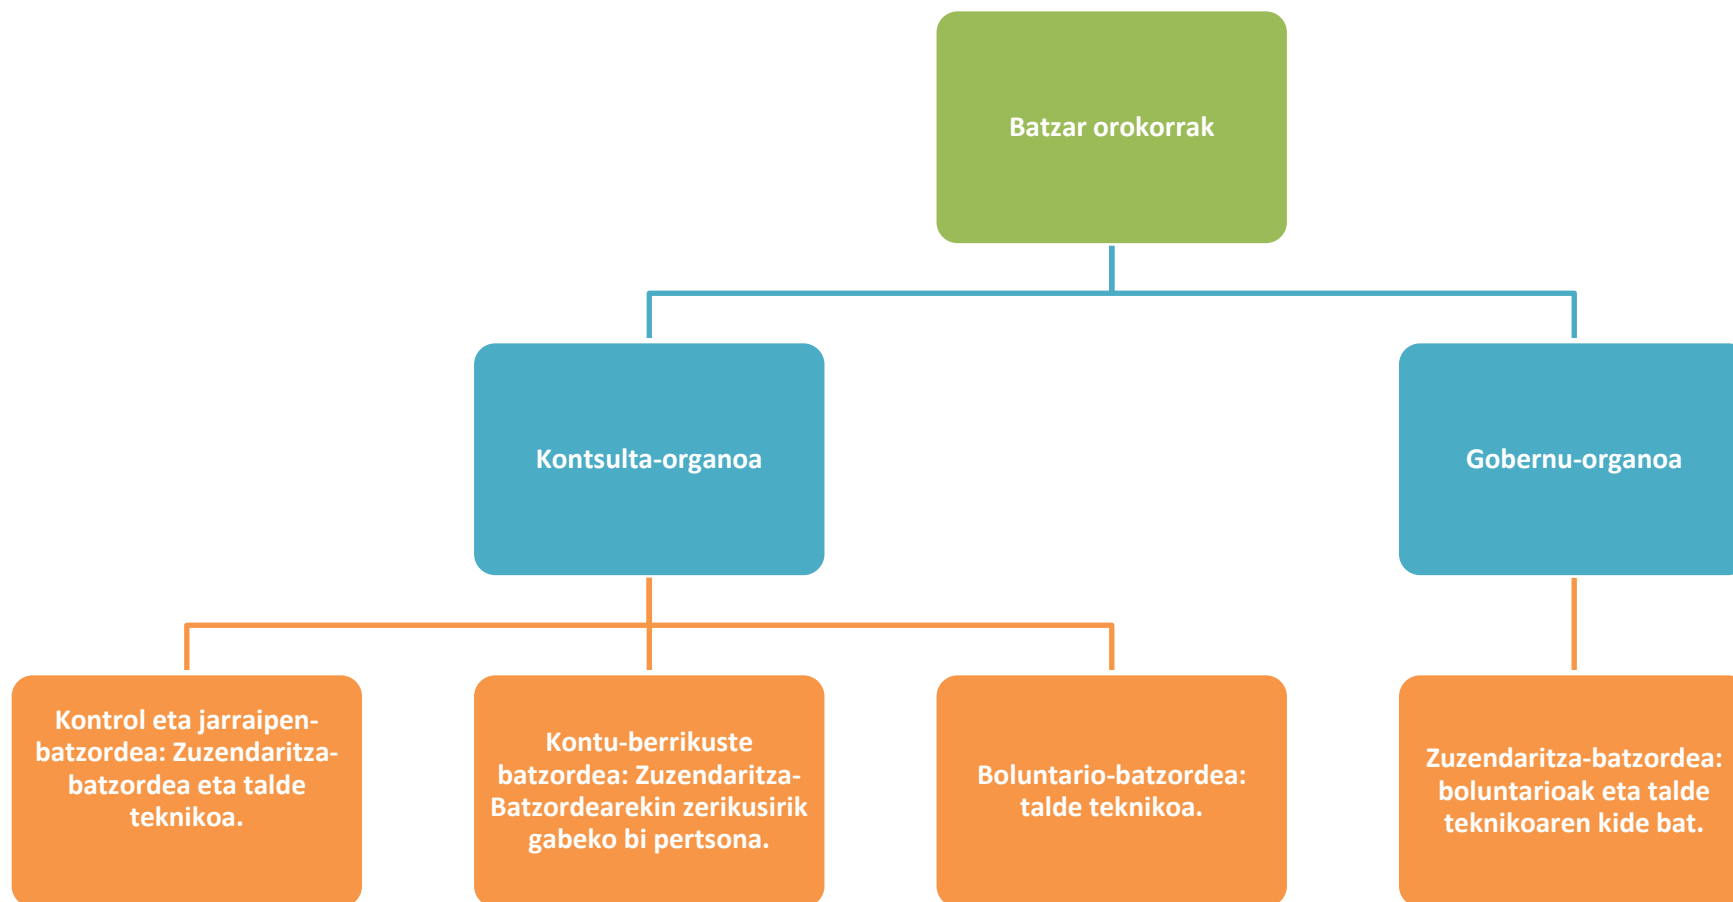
Batzar orokorrak

Kontsulta-organoa

Gobernu-organoa

Kontrol eta jarraipen-batzordea: Zuzendaritza-batzordea eta talde teknikoa.

Kontu-berrikuste batzordea: Zuzendaritza-Batzordearekin zerikusirik gabeko bi pertsona.

Boluntario-batzordea: talde teknikoa.

Zuzendaritza-batzordea: boluntarioak eta talde teknikoaren kide bat.